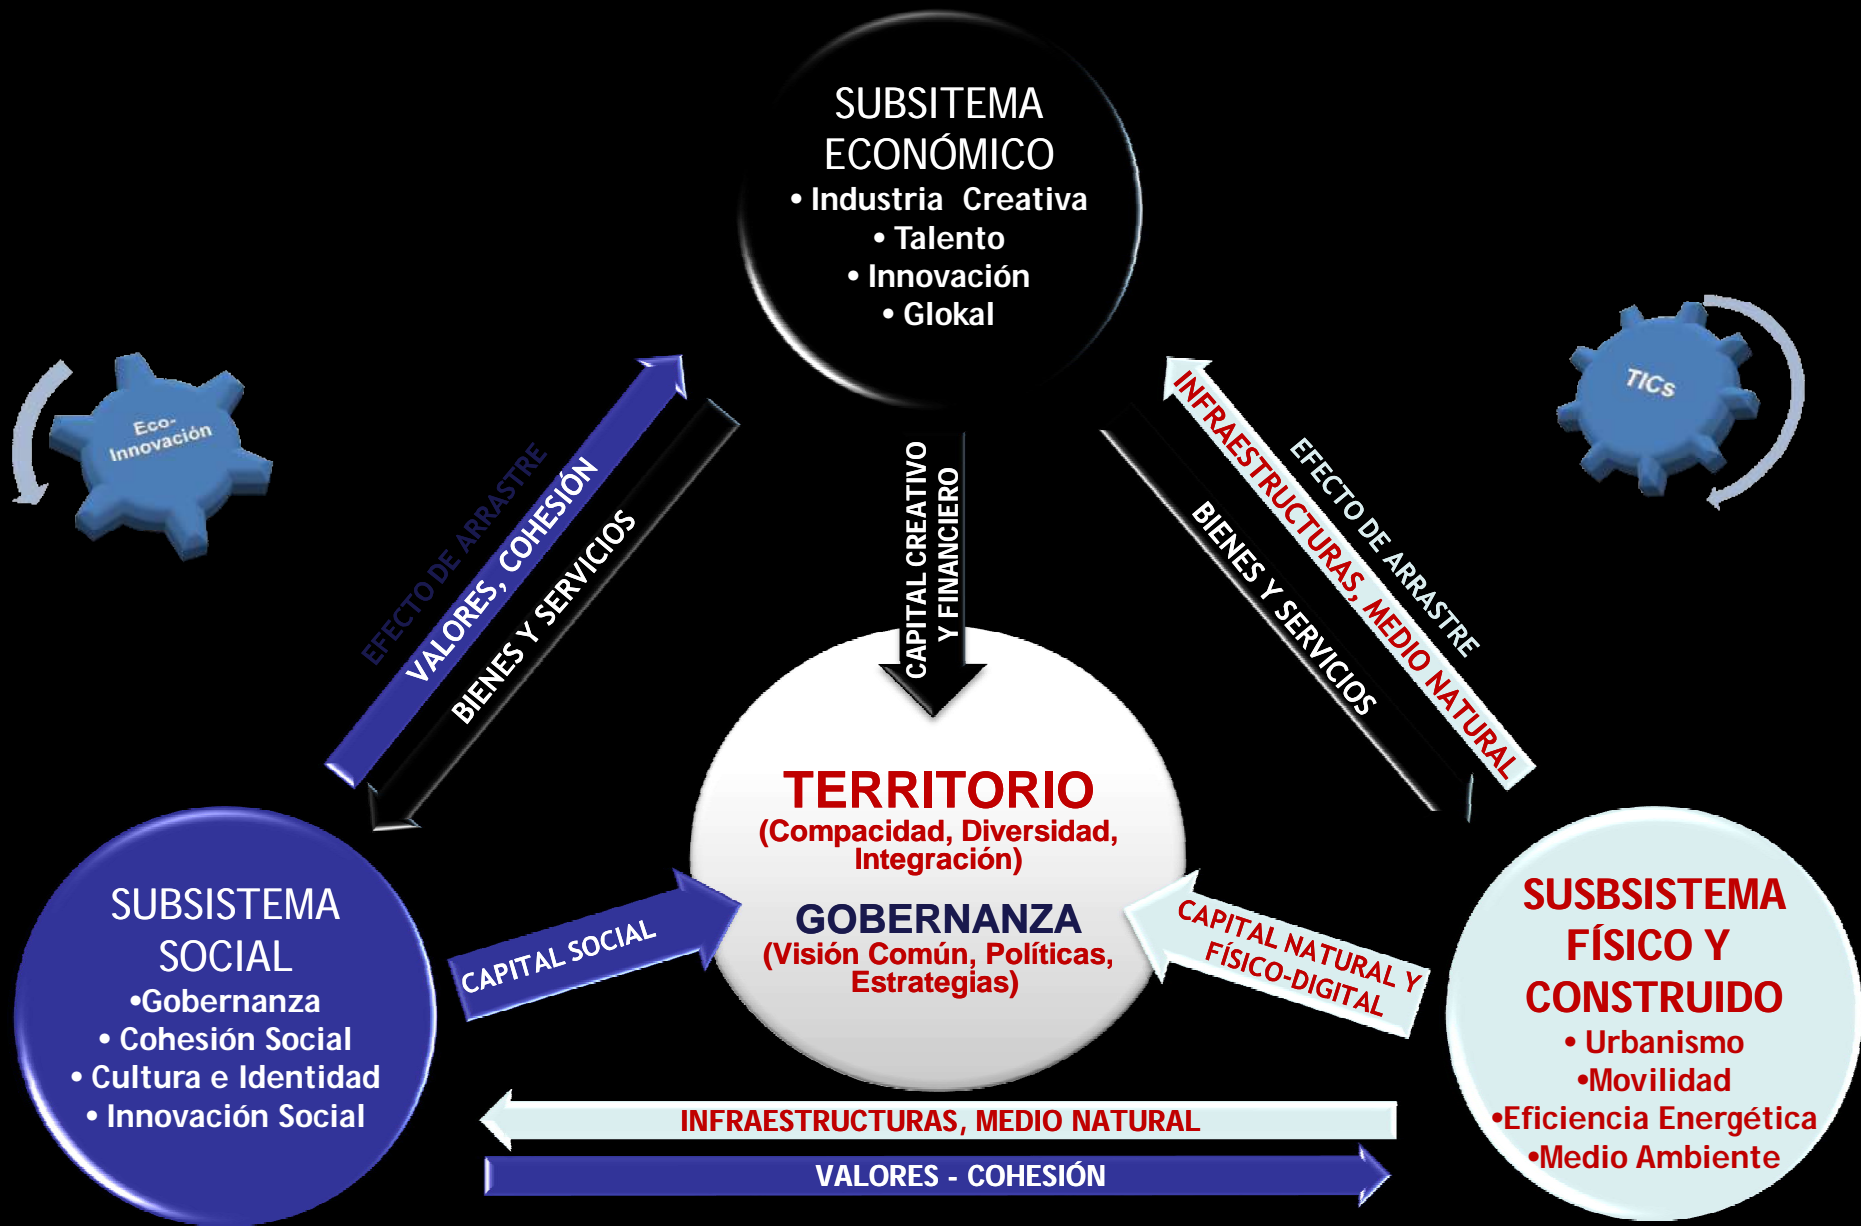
SUBSITEMA ECONÓMICO
• Industria Creativa
• Talento
• Innovación
• Glokal

Eco-Innovación

TICs

EFECTO DE ARRASTRE
VALORES, COHESIÓN
BIENES Y SERVICIOS

CAPITAL CREATIVO Y FINANCIERO

INFRAESTRUCTURAS, MEDIO NATURAL
EFECTO DE ARRASTRE
BIENES Y SERVICIOS

TERRITORIO
(Compacidad, Diversidad, Integración)

GOBERNANZA
(Visión Común, Políticas, Estrategias)

SUBSISTEMA SOCIAL
•Gobernanza
• Cohesión Social
• Cultura e Identidad
• Innovación Social

CAPITAL SOCIAL

CAPITAL NATURAL Y FÍSICO-DIGITAL

SUSBSISTEMA FÍSICO Y CONSTRUIDO
• Urbanismo
•Movilidad
•Eficiencia Energética
•Medio Ambiente

INFRAESTRUCTURAS, MEDIO NATURAL

VALORES - COHESIÓN